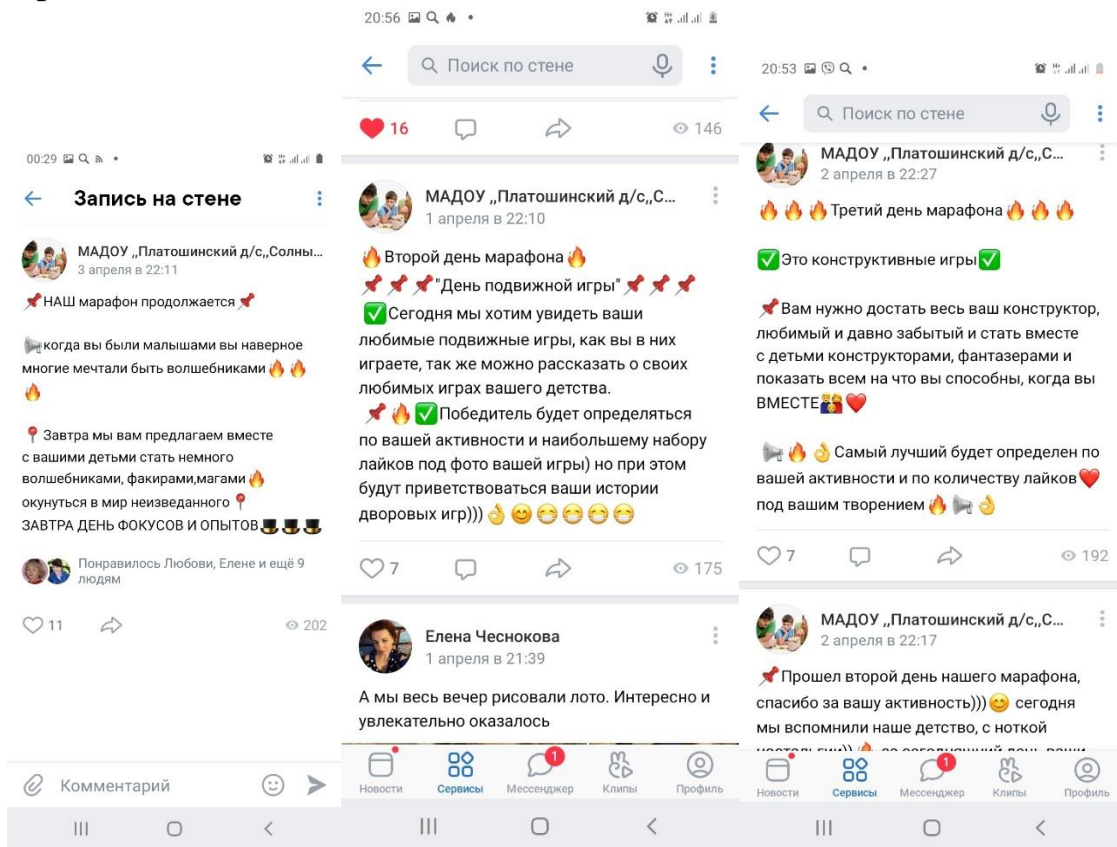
00:29

← Запись на стене

МАДОУ ,,Платошинский д/с,,Солны...
3 апреля в 22:11

📌НАШ марафон продолжается📌

📢когда вы были малышами вы наверное многие мечтали быть волшебниками🔥🔥🔥

📍Завтра мы вам предлагаем вместе с вашими детьми стать немного волшебниками, факирами,магами🔥 окунуться в мир неизведанного📍 ЗАВТРА ДЕНЬ ФОКУСОВ И ОПЫТОВ🎩🎩🎩

Понравилось Любови, Елене и ещё 9 людям

11 202

Комментарий

20:56

← Поиск по стене

16 146

МАДОУ ,,Платошинский д/с,,С...
1 апреля в 22:10

🔥Второй день марафона🔥
📌📌📌"День подвижной игры"📌📌📌
✅Сегодня мы хотим увидеть ваши любимые подвижные игры, как вы в них играете, так же можно рассказать о своих любимых играх вашего детства.
📌🔥✅Победитель будет определяться по вашей активности и наибольшему набору лайков под фото вашей игры) но при этом будут приветствоваться ваши истории дворовых игр))) 👌😊😁😁😁😁

7 175

Елена Чеснокова
1 апреля в 21:39

А мы весь вечер рисовали лото. Интересно и увлекательно оказалось

Новости Сервисы 1 Мессенджер Клипы Профиль

20:53

← Поиск по стене

МАДОУ ,,Платошинский д/с,,С...
2 апреля в 22:27

🔥🔥🔥Третий день марафона🔥🔥🔥

✅Это конструктивные игры✅

📌Вам нужно достать весь ваш конструктор, любимый и давно забытый и стать вместе с детьми конструкторами, фантазерами и показать всем на что вы способны, когда вы ВМЕСТЕ👨‍👩‍👧❤️

📢🔥👌Самый лучший будет определен по вашей активности и по количеству лайков❤️ под вашим творением🔥📢👌

7 192

МАДОУ ,,Платошинский д/с,,С...
2 апреля в 22:17

📌Прошел второй день нашего марафона, спасибо за вашу активность)))😊 сегодня мы вспомнили наше детство, с ноткой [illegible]

Новости Сервисы 1 Мессенджер Клипы Профиль